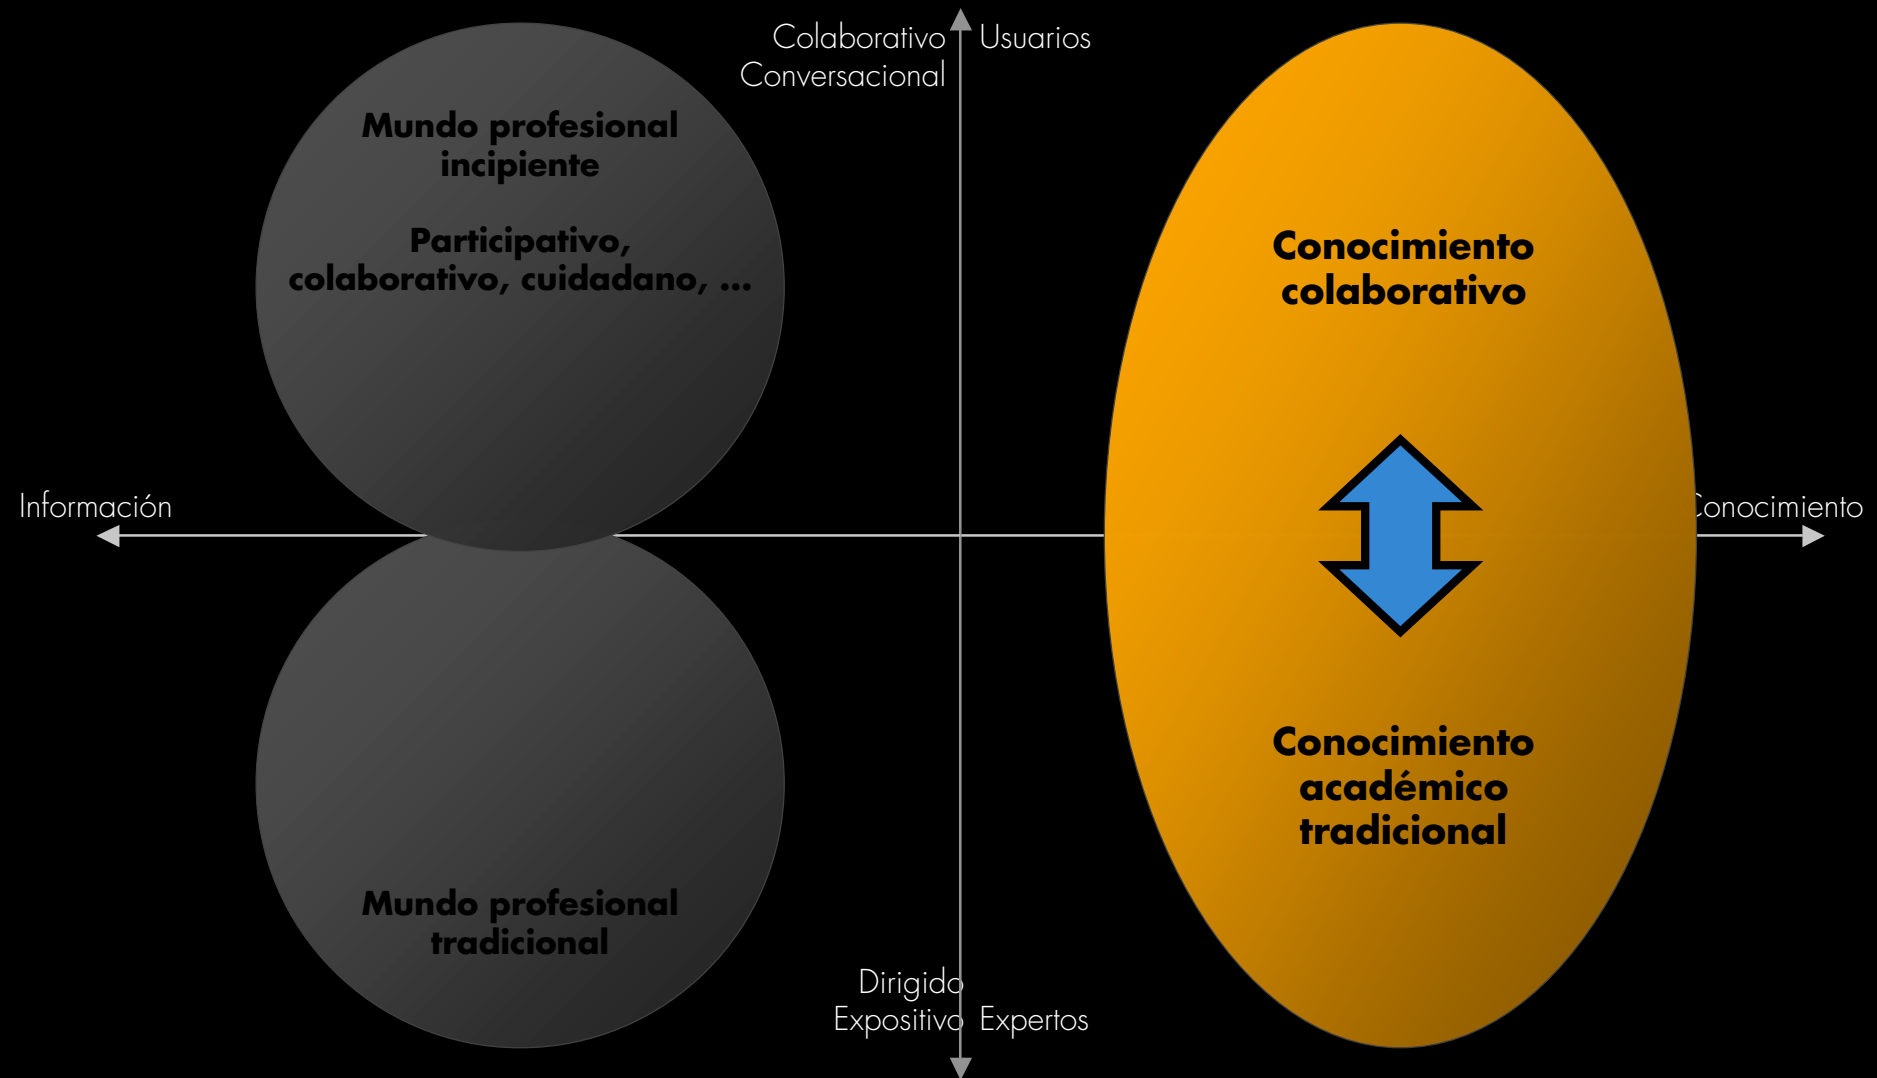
Colaborativo
Conversacional
Usuarios

Mundo profesional incipiente

Participativo, colaborativo, cuidadano, ...

Conocimiento colaborativo

Información

Conocimiento

Conocimiento académico tradicional

Mundo profesional tradicional

Dirigido
Expositivo
Expertos